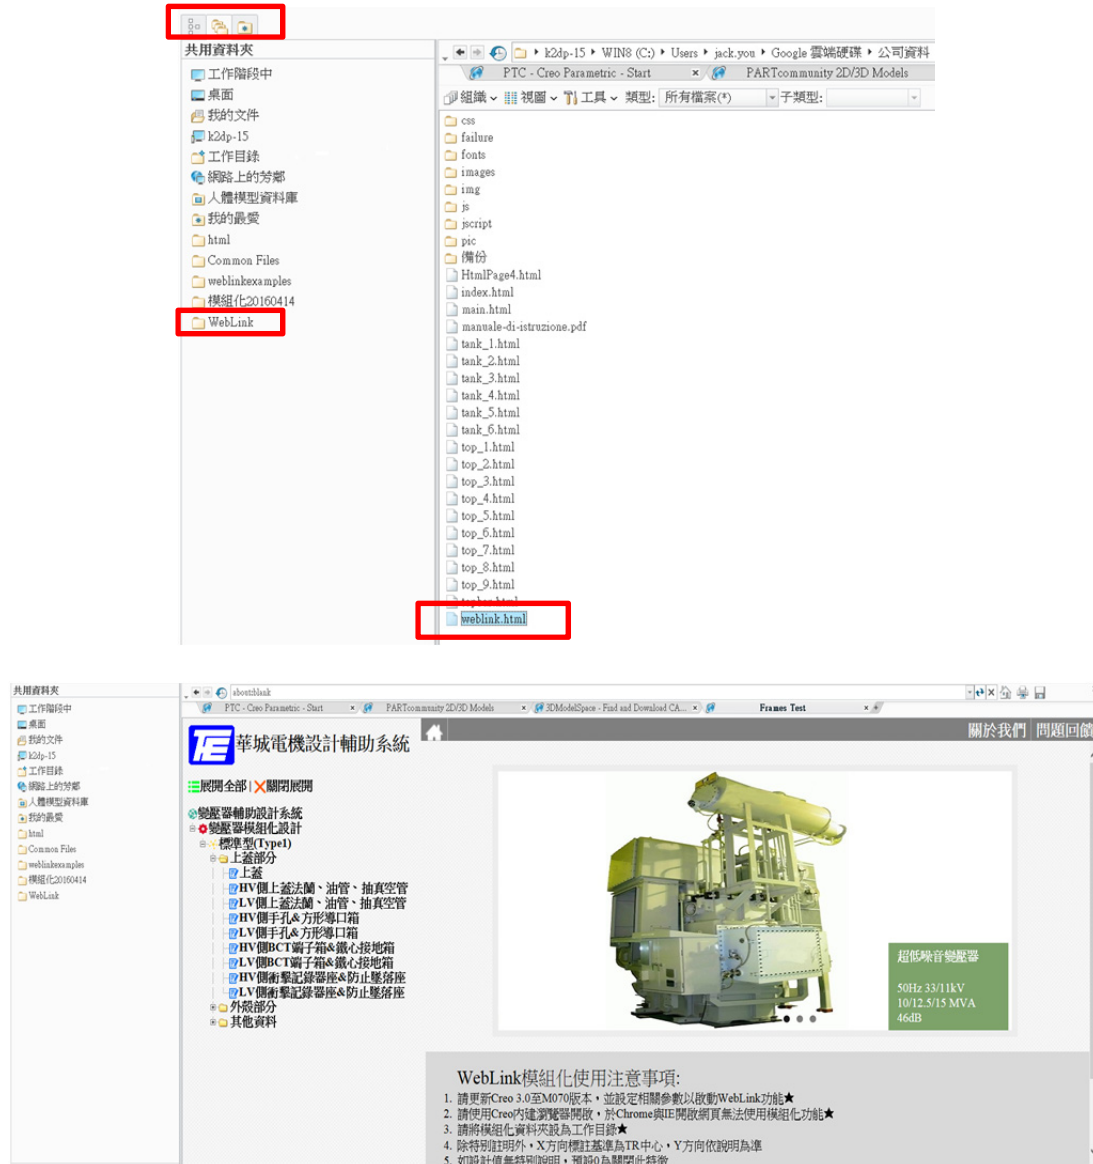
共用資料夾
工作階段中
桌面
我的文件
k2dp-15
工作目錄
網路上的芳鄰
人體模型資料庫
我的最愛
html
Common Files
weblinkexamples
模組化20160414
WebLink

k2dp-15 ▸ WIN8 (C:) ▸ Users ▸ jack.you ▸ Google 雲端硬碟 ▸ 公司資料
PTC - Creo Parametric - Start
PARTcommunity 2D/3D Models
組織 視圖 工具 類型: 所有檔案(*) 子類型:

css
failure
fonts
images
img
js
jscript
pic
備份
HtmlPage4.html
index.html
main.html
manuale-di-istruzione.pdf
tank_1.html
tank_2.html
tank_3.html
tank_4.html
tank_5.html
tank_6.html
top_1.html
top_2.html
top_3.html
top_4.html
top_5.html
top_6.html
top_7.html
top_8.html
top_9.html
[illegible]
weblink.html

共用資料夾
工作階段中
桌面
我的文件
k2dp-15
工作目錄
網路上的芳鄰
人體模型資料庫
我的最愛
html
Common Files
weblinkexamples
模組化20160414
WebLink

about:blank
PTC - Creo Parametric - Start
PARTcommunity 2D/3D Models
3DModelSpace - Find and Download CA...
Frames Test

華城電機設計輔助系統
關於我們 問題回饋
展開全部 | 關閉展開
變壓器輔助設計系統
變壓器模組化設計
標準型(Type1)
上蓋部分
上蓋
HV側上蓋法蘭、油管、抽真空管
LV側上蓋法蘭、油管、抽真空管
HV側手孔&方形導口箱
LV側手孔&方形導口箱
HV側BCT端子箱&鐵心接地箱
LV側BCT端子箱&鐵心接地箱
HV側衝擊記錄器座&防止墜落座
LV側衝擊記錄器座&防止墜落座
外殼部分
其他資料

超低噪音變壓器
50Hz 33/11kV
10/12.5/15 MVA
46dB

WebLink模組化使用注意事項:
1. 請更新Creo 3.0至M070版本，並設定相關參數以啟動WebLink功能★
2. 請使用Creo內建瀏覽器開啟，於Chrome與IE開啟網頁無法使用模組化功能★
3. 請將模組化資料夾設為工作目錄★
4. 除特別註明外，X方向標註基準為TR中心，Y方向依說明為準
5. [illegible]